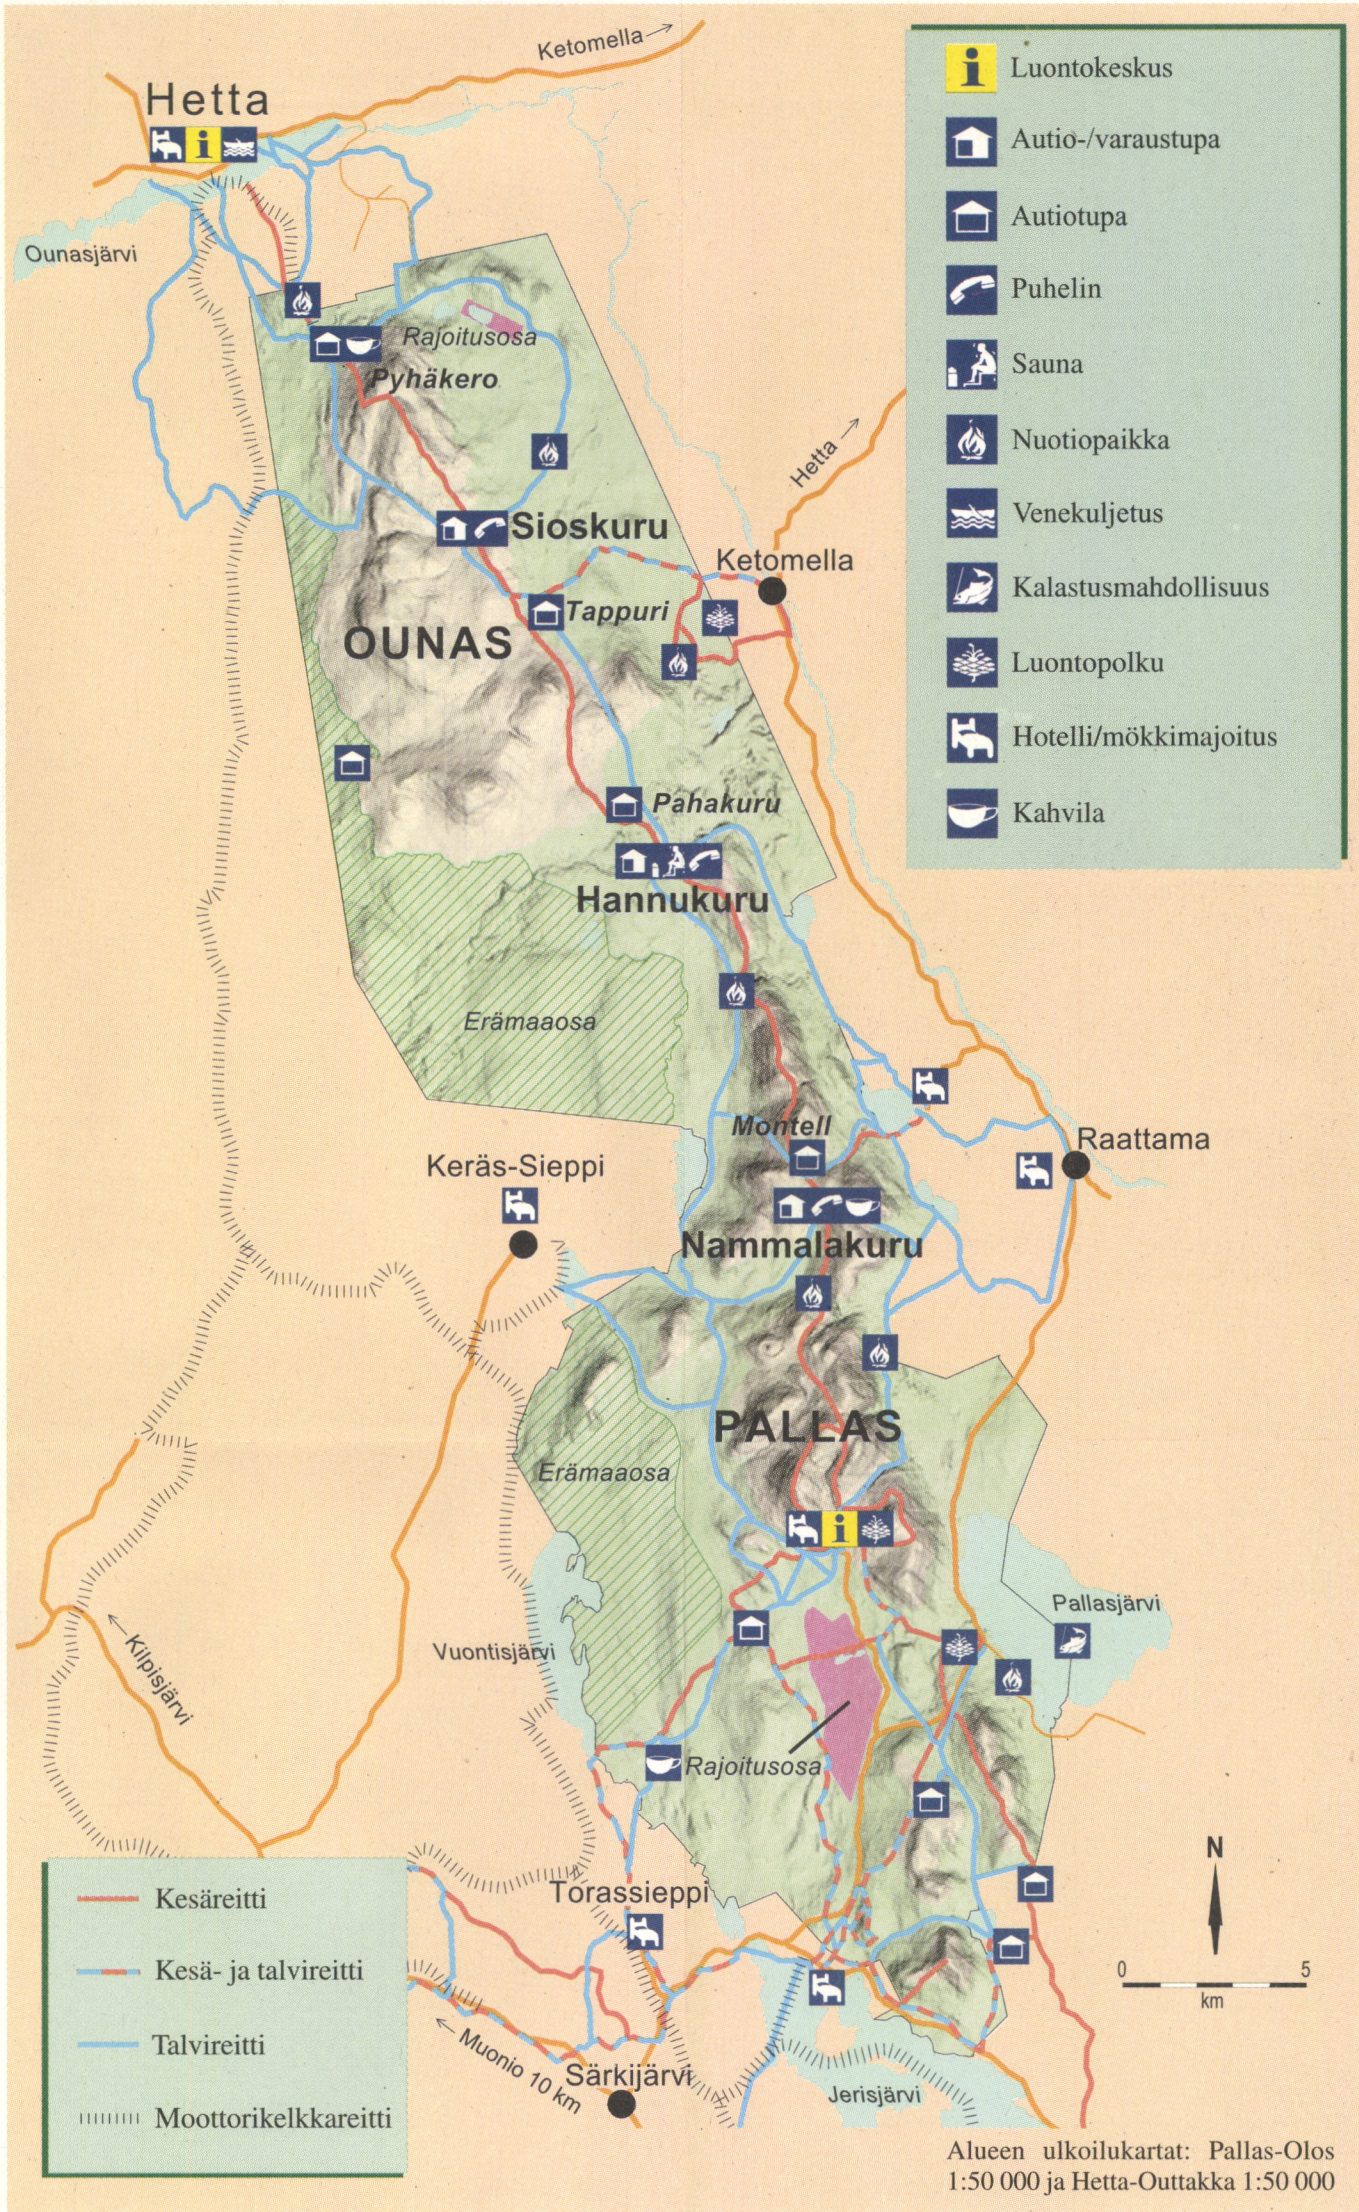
Ketomella→

Hetta

Ounasjärvi

Rajoitusosa

Pyhäkero

Hetta→

Sioskuru

Ketomella

Tappuri

OUNAS

Pahakuru

Hannukuru

Erämaaosa

Montell

Raattama

Keräs-Sieppi

Nammalakuru

PALLAS

Erämaaosa

Pallasjärvi

←Kilpisjärvi

Vuontisjärvi

Rajoitusosa

Torassieppi

←Muonio 10 km

Särkijärvi

Jerisjärvi

Luontokeskus
Autio-/varaustupa
Autiotupa
Puhelin
Sauna
Nuotiopaikka
Venekuljetus
Kalastusmahdollisuus
Luontopolku
Hotelli/mökkimajoitus
Kahvila

Kesäreitti
Kesä- ja talvireitti
Talvireitti
Moottorikelkkareitti

N

0 5
km

Alueen ulkoilukartat: Pallas-Olos 1:50 000 ja Hetta-Outtakka 1:50 000